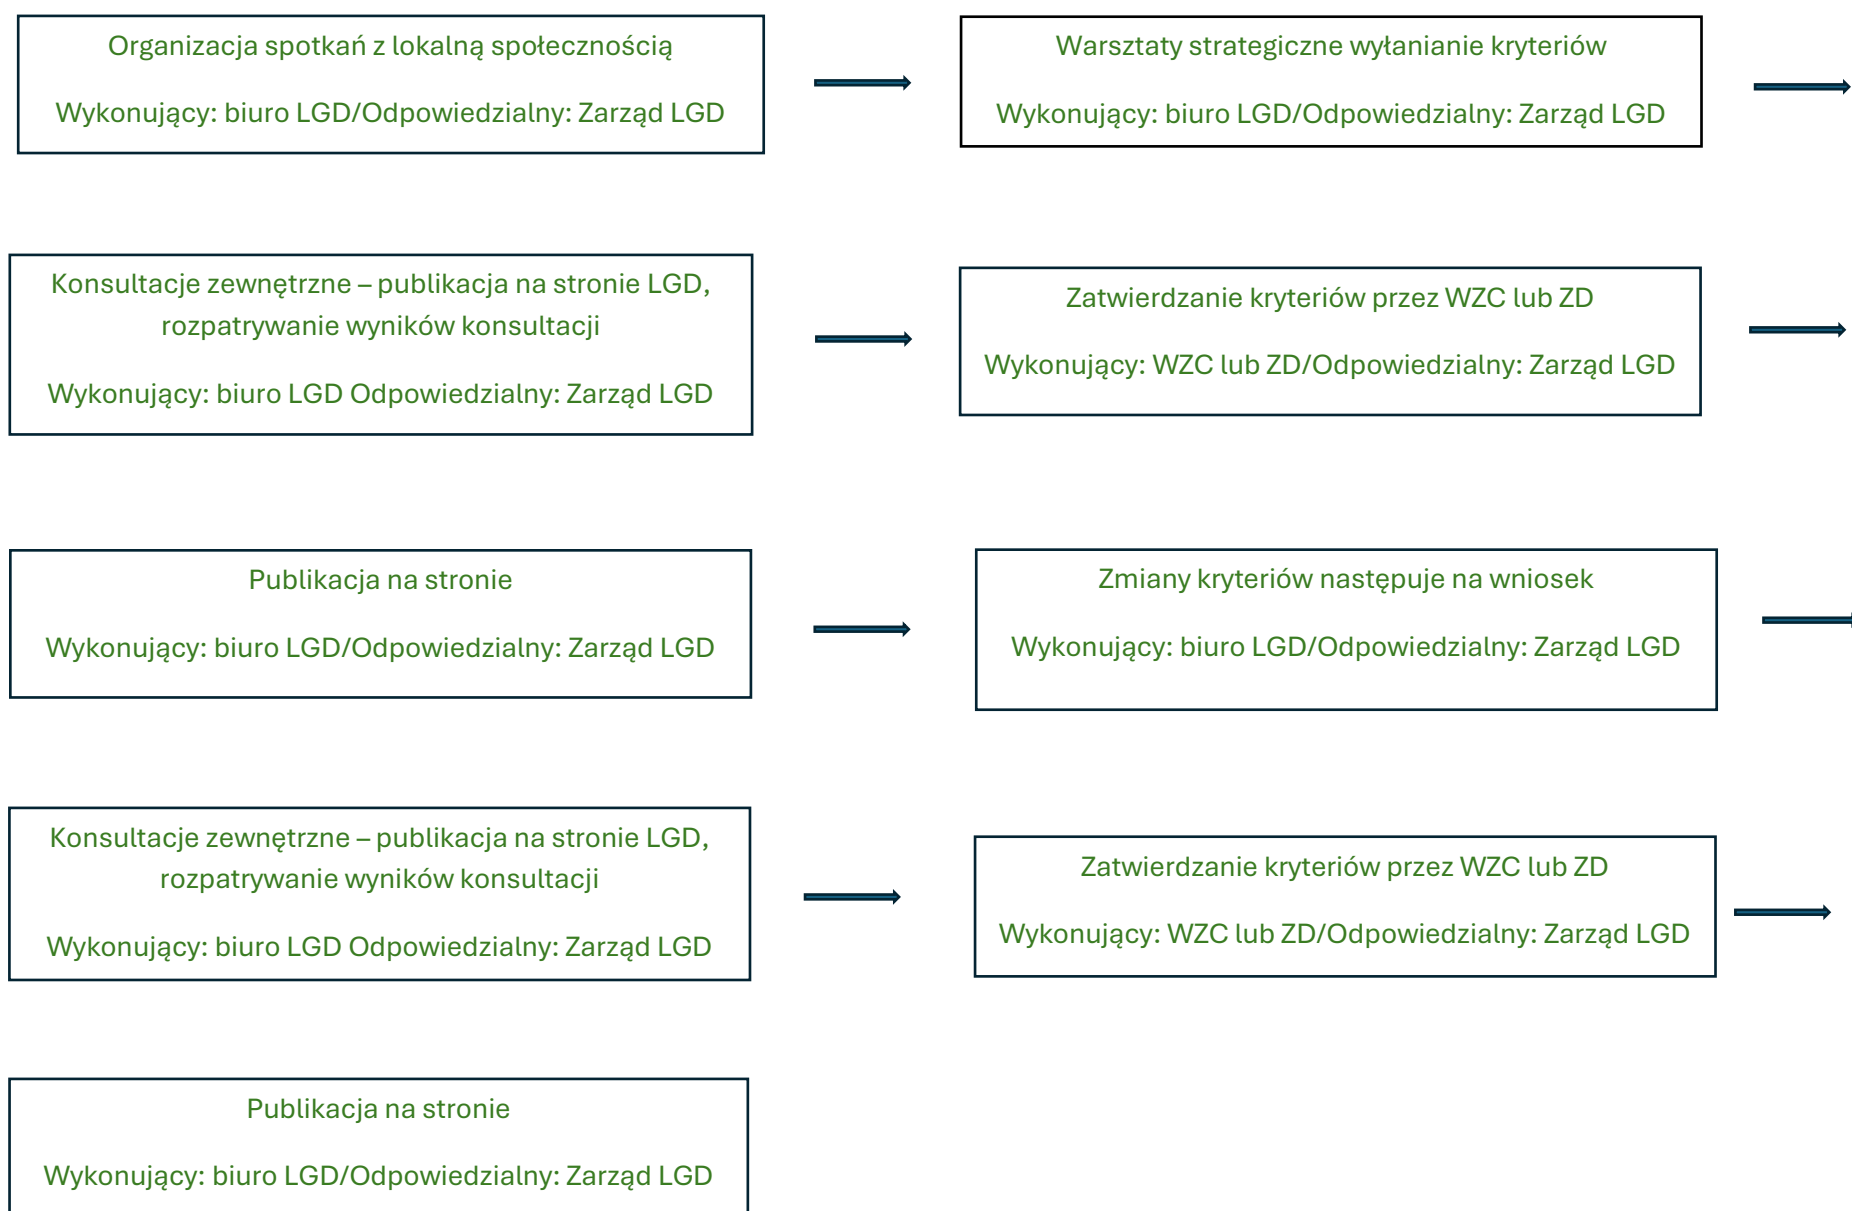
Organizacja spotkań z lokalną społecznością

Wykonujący: biuro LGD/Odpowiedzialny: Zarząd LGD

Warsztaty strategiczne wyłanianie kryteriów

Wykonujący: biuro LGD/Odpowiedzialny: Zarząd LGD

Konsultacje zewnętrzne – publikacja na stronie LGD, rozpatrywanie wyników konsultacji

Wykonujący: biuro LGD Odpowiedzialny: Zarząd LGD

Zatwierdzanie kryteriów przez WZC lub ZD

Wykonujący: WZC lub ZD/Odpowiedzialny: Zarząd LGD

Publikacja na stronie

Wykonujący: biuro LGD/Odpowiedzialny: Zarząd LGD

Zmiany kryteriów następuje na wniosek

Wykonujący: biuro LGD/Odpowiedzialny: Zarząd LGD

Konsultacje zewnętrzne – publikacja na stronie LGD, rozpatrywanie wyników konsultacji

Wykonujący: biuro LGD Odpowiedzialny: Zarząd LGD

Zatwierdzanie kryteriów przez WZC lub ZD

Wykonujący: WZC lub ZD/Odpowiedzialny: Zarząd LGD

Publikacja na stronie

Wykonujący: biuro LGD/Odpowiedzialny: Zarząd LGD